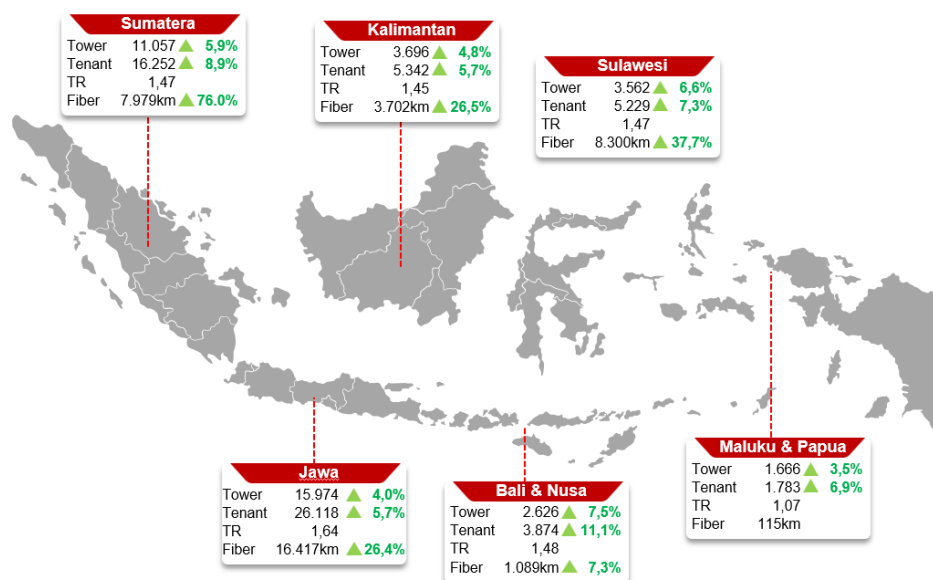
Sumatera

| | | |
|---|---|---|
| Tower | 11.057 | 5,9% |
| Tenant | 16.252 | 8,9% |
| TR | 1,47 | |
| Fiber | 7.979km | 76.0% |

Kalimantan

| | | |
|---|---|---|
| Tower | 3.696 | 4,8% |
| Tenant | 5.342 | 5,7% |
| TR | 1,45 | |
| Fiber | 3.702km | 26,5% |

Sulawesi

| | | |
|---|---|---|
| Tower | 3.562 | 6,6% |
| Tenant | 5.229 | 7,3% |
| TR | 1,47 | |
| Fiber | 8.300km | 37,7% |

Jawa

| | | |
|---|---|---|
| Tower | 15.974 | 4,0% |
| Tenant | 26.118 | 5,7% |
| TR | 1,64 | |
| Fiber | 16.417km | 26,4% |

Bali & Nusa

| | | |
|---|---|---|
| Tower | 2.626 | 7,5% |
| Tenant | 3.874 | 11,1% |
| TR | 1,48 | |
| Fiber | 1.089km | 7,3% |

Maluku & Papua

| | | |
|---|---|---|
| Tower | 1.666 | 3,5% |
| Tenant | 1.783 | 6,9% |
| TR | 1,07 | |
| Fiber | 115km | |